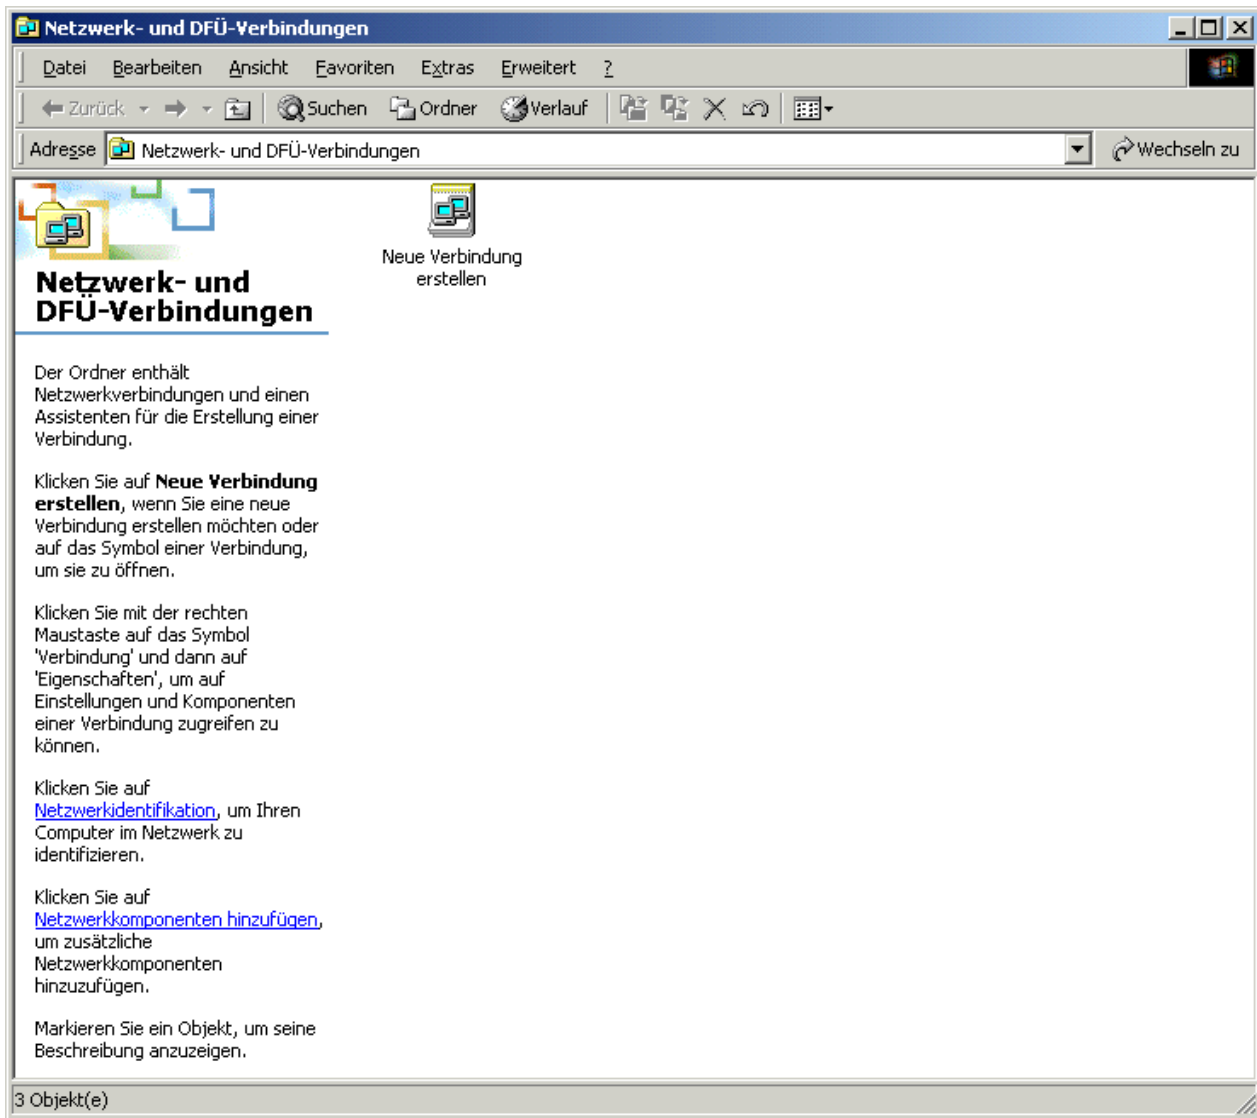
Netzwerk- und DFÜ-Verbindungen

Datei Bearbeiten Ansicht Favoriten Extras Erweitert ?

Zurück Suchen Ordner Verlauf

Adresse Netzwerk- und DFÜ-Verbindungen Wechseln zu

Netzwerk- und DFÜ-Verbindungen

Der Ordner enthält Netzwerkverbindungen und einen Assistenten für die Erstellung einer Verbindung.

Klicken Sie auf **Neue Verbindung erstellen**, wenn Sie eine neue Verbindung erstellen möchten oder auf das Symbol einer Verbindung, um sie zu öffnen.

Klicken Sie mit der rechten Maustaste auf das Symbol 'Verbindung' und dann auf 'Eigenschaften', um auf Einstellungen und Komponenten einer Verbindung zugreifen zu können.

Klicken Sie auf Netzwerkidentifikation, um Ihren Computer im Netzwerk zu identifizieren.

Klicken Sie auf Netzwerkkomponenten hinzufügen, um zusätzliche Netzwerkkomponenten hinzuzufügen.

Markieren Sie ein Objekt, um seine Beschreibung anzuzeigen.

Neue Verbindung erstellen

3 Objekt(e)